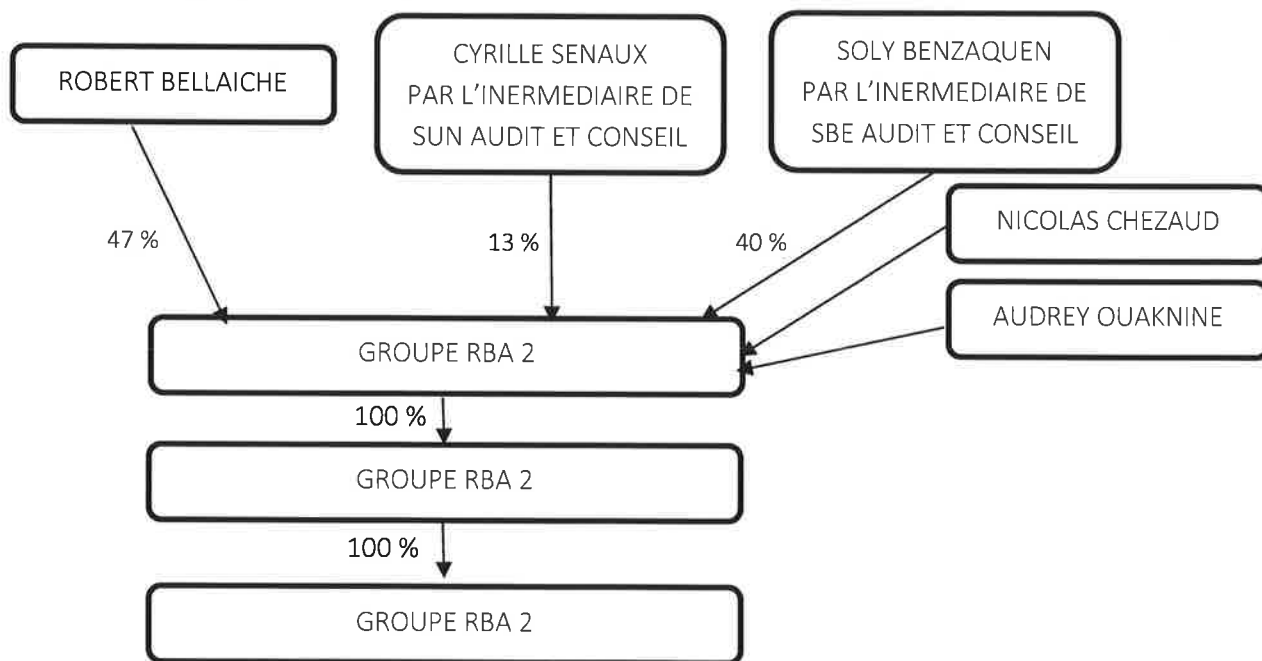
ROBERT BELLAICHE

CYRILLE SENAUX
PAR L'INERMEDIAIRE DE
SUN AUDIT ET CONSEIL

SOLY BENZAQUEN
PAR L'INERMEDIAIRE DE
SBE AUDIT ET CONSEIL

NICOLAS CHEZAUD

AUDREY OUAKNINE

47 %

13 %

40 %

GROUPE RBA 2

100 %

GROUPE RBA 2

100 %

GROUPE RBA 2